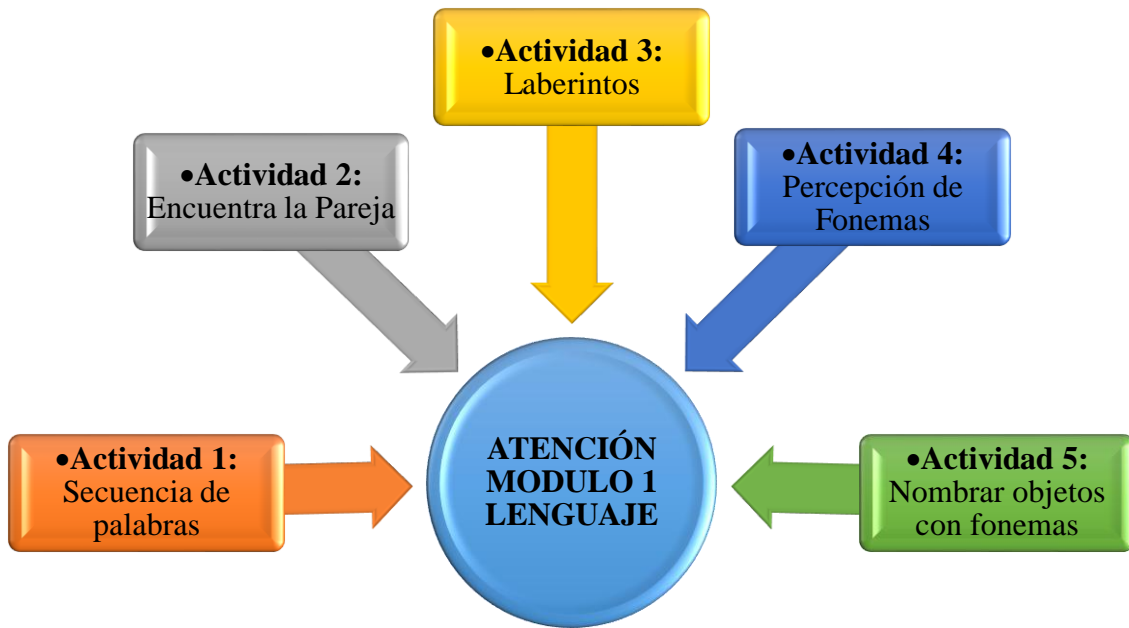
•Actividad 3:
Laberintos

•Actividad 2:
Encuentra la Pareja

•Actividad 4:
Percepción de Fonemas

•Actividad 1:
Secuencia de palabras

ATENCIÓN
MODULO 1
LENGUAJE

•Actividad 5:
Nombrar objetos con fonemas